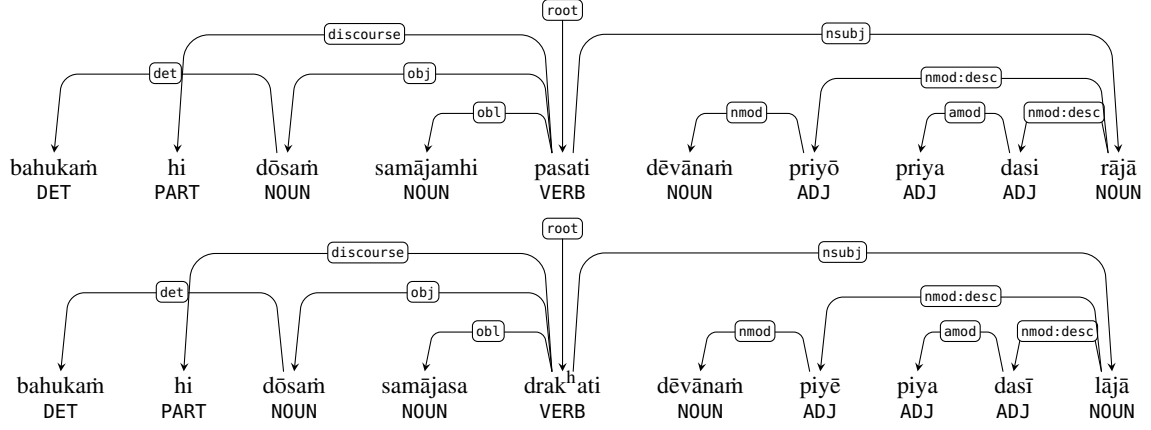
root

discourse

nsubj

det

obj

nmod:desc

obl

nmod

amod

nmod:desc

bahukaṁ DET

hi PART

dōsaṁ NOUN

samājamhi NOUN

pasati VERB

dēvānaṁ NOUN

priyō ADJ

priya ADJ

dasi ADJ

rājā NOUN

root

discourse

nsubj

det

obj

nmod:desc

obl

nmod

amod

nmod:desc

bahukaṁ DET

hi PART

dōsaṁ NOUN

samājasa NOUN

drak$^h$ati VERB

dēvānaṁ NOUN

piyē ADJ

piya ADJ

dasī ADJ

lājā NOUN